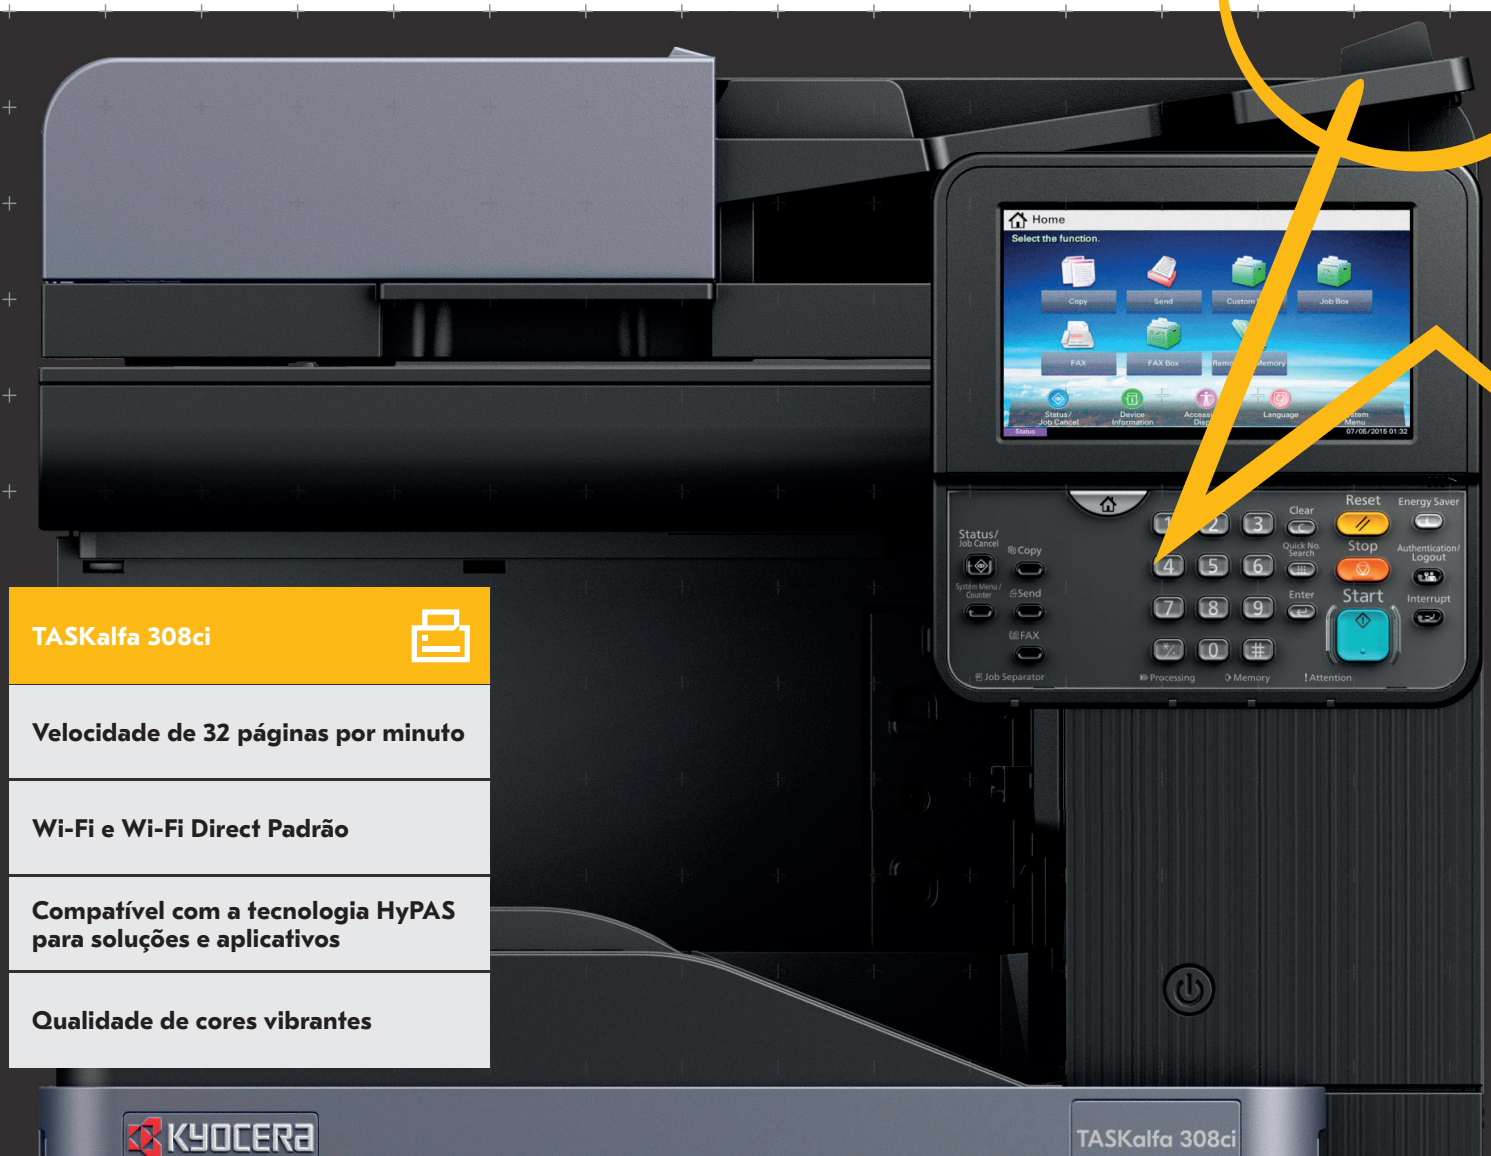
Home
Select the function.
Copy
Send
Custom
Job Box
FAX
FAX Box
Remo
Memory
Status/ Job Cancel
Device Information
Access Disp
Language
stem Menu
07/05/2015 01:32
Status

Status/ Job Cancel
Copy
System Menu/ Counter
Send
FAX
Job Separator
1
2
3
4
5
6
7
8
9
0
Clear
Quick No. Search
Enter
Reset
Stop
Start
Energy Saver
Authentication/ Logout
Interrupt
Processing
Memory
Attention

TASKalfa 308ci

Velocidade de 32 páginas por minuto

Wi-Fi e Wi-Fi Direct Padrão

Compatível com a tecnologia HyPAS para soluções e aplicativos

Qualidade de cores vibrantes

KYOCERA
TASKalfa 308ci